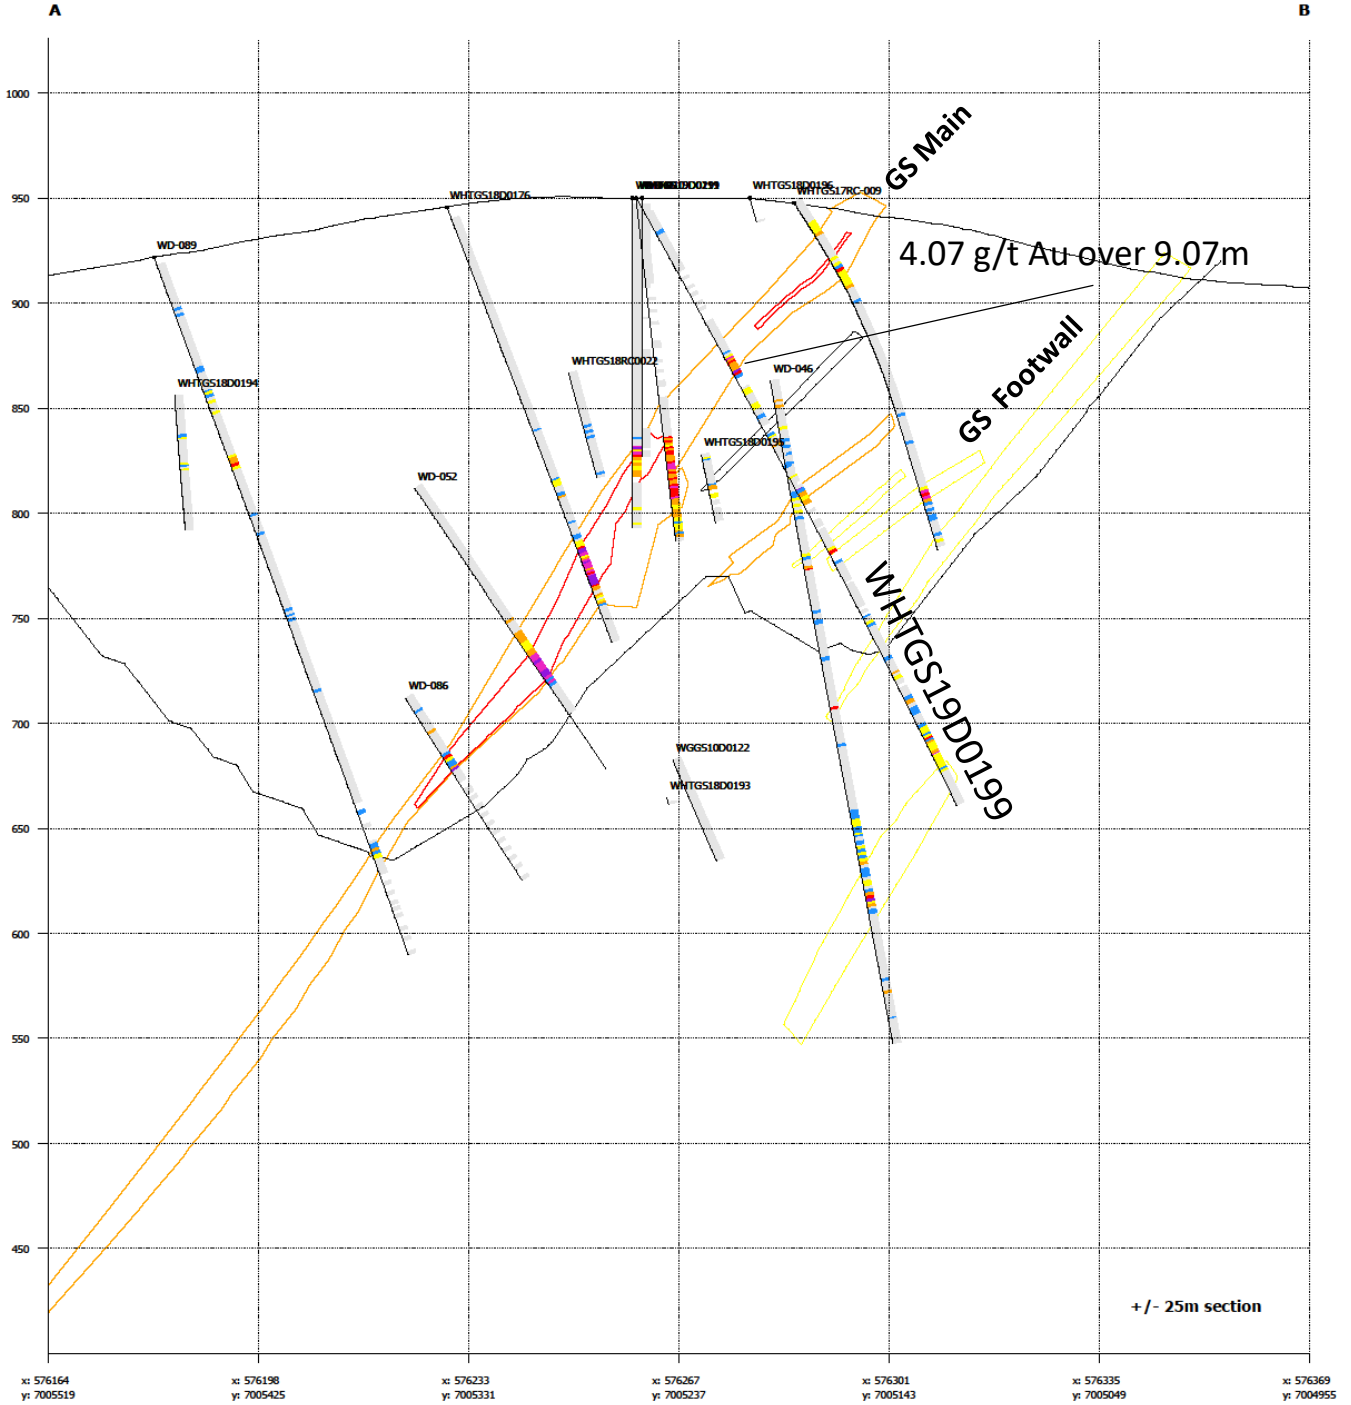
A

B

1000
950
900
850
800
750
700
650
600
550
500
450

GS Main

4.07 g/t Au over 9.07m

GS Footwall

WHTGS19D0199

WD-089
WHTGS18D0176
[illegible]
WHTGS18D0196
WHTGS17RC-009
WHTGS18D0194
WHTGS18RC0022
WD-046
WHTGS18D0198
WD-052
WD-086
WGGS10D0122
WHTGS18D0193

+/- 25m section

x: 576164
y: 7005519
x: 576198
y: 7005425
x: 576233
y: 7005331
x: 576267
y: 7005237
x: 576301
y: 7005143
x: 576335
y: 7005049
x: 576369
y: 7004955